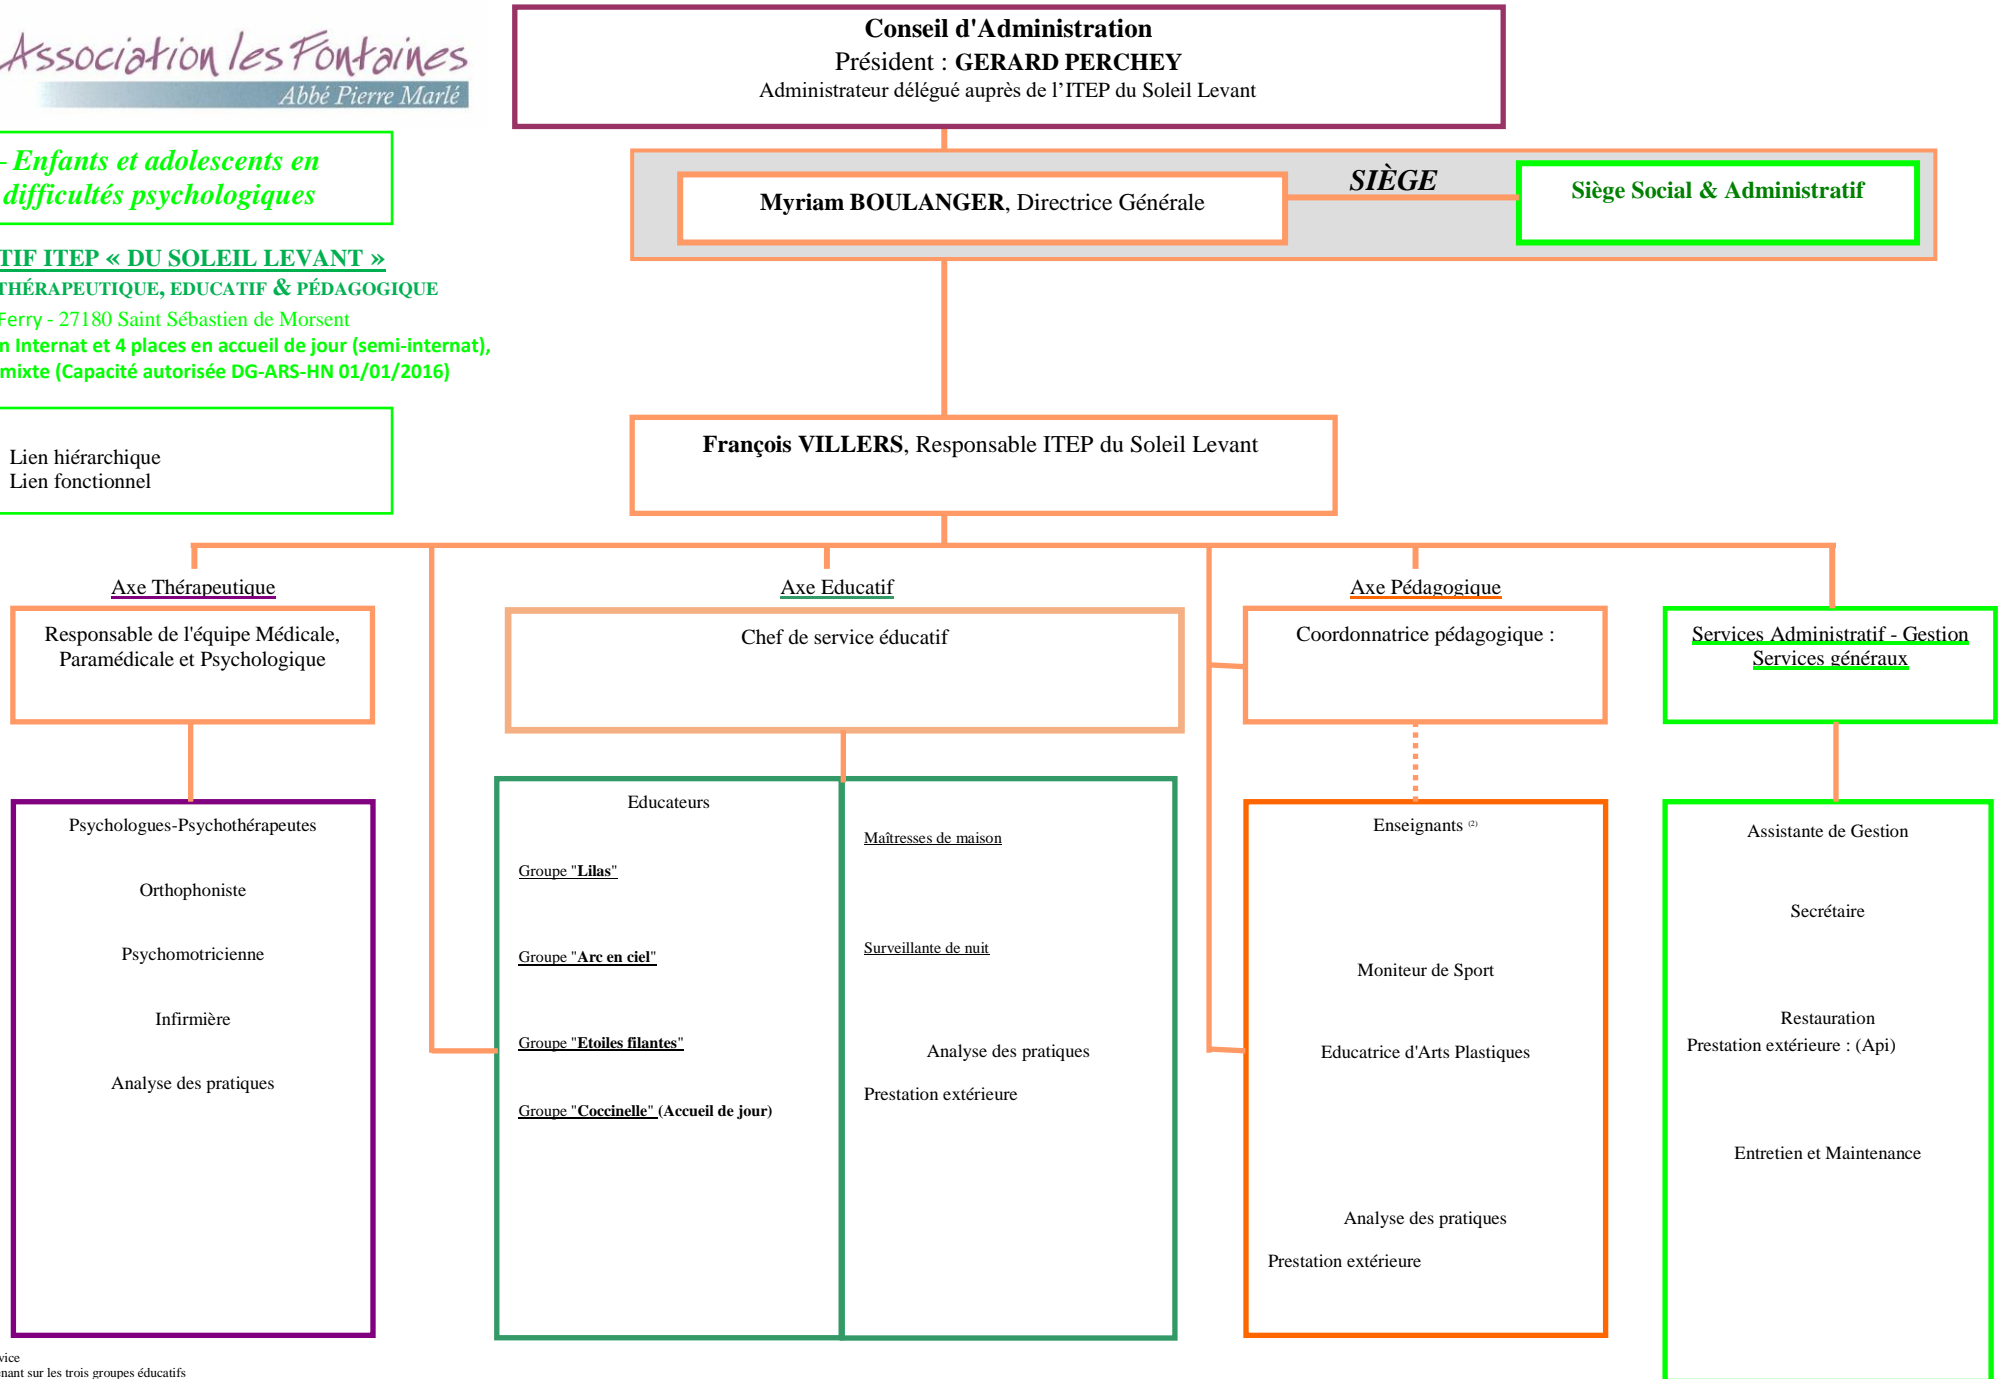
Association les Fontaines
Abbé Pierre Marlé

Conseil d'Administration
Président : GERARD PERCHEY
Administrateur délégué auprès de l'ITEP du Soleil Levant

- Enfants et adolescents en difficultés psychologiques

SIÈGE

Myriam BOULANGER, Directrice Générale

Siège Social & Administratif

TIF ITEP « DU SOLEIL LEVANT »
THÉRAPEUTIQUE, EDUCATIF & PÉDAGOGIQUE
Ferry - 27180 Saint Sébastien de Morsent
n Internat et 4 places en accueil de jour (semi-internat),
mixte (Capacité autorisée DG-ARS-HN 01/01/2016)

Lien hiérarchique
Lien fonctionnel

François VILLERS, Responsable ITEP du Soleil Levant

Axe Thérapeutique

Responsable de l'équipe Médicale, Paramédicale et Psychologique

Axe Educatif

Chef de service éducatif

Axe Pédagogique

Coordonnatrice pédagogique :

Services Administratif - Gestion
Services généraux

Psychologues-Psychothérapeutes

Orthophoniste

Psychomotricienne

Infirmière

Analyse des pratiques

Educateurs

Groupe "Lilas"

Groupe "Arc en ciel"

Groupe "Etoiles filantes"

Groupe "Coccinelle" (Accueil de jour)

Maîtresses de maison

Surveillante de nuit

Analyse des pratiques

Prestation extérieure

Enseignants $^{(2)}$

Moniteur de Sport

Educatrice d'Arts Plastiques

Analyse des pratiques

Prestation extérieure

Assistante de Gestion

Secrétaire

Restauration
Prestation extérieure : (Api)

Entretien et Maintenance

vice
nant sur les trois groupes éducatifs